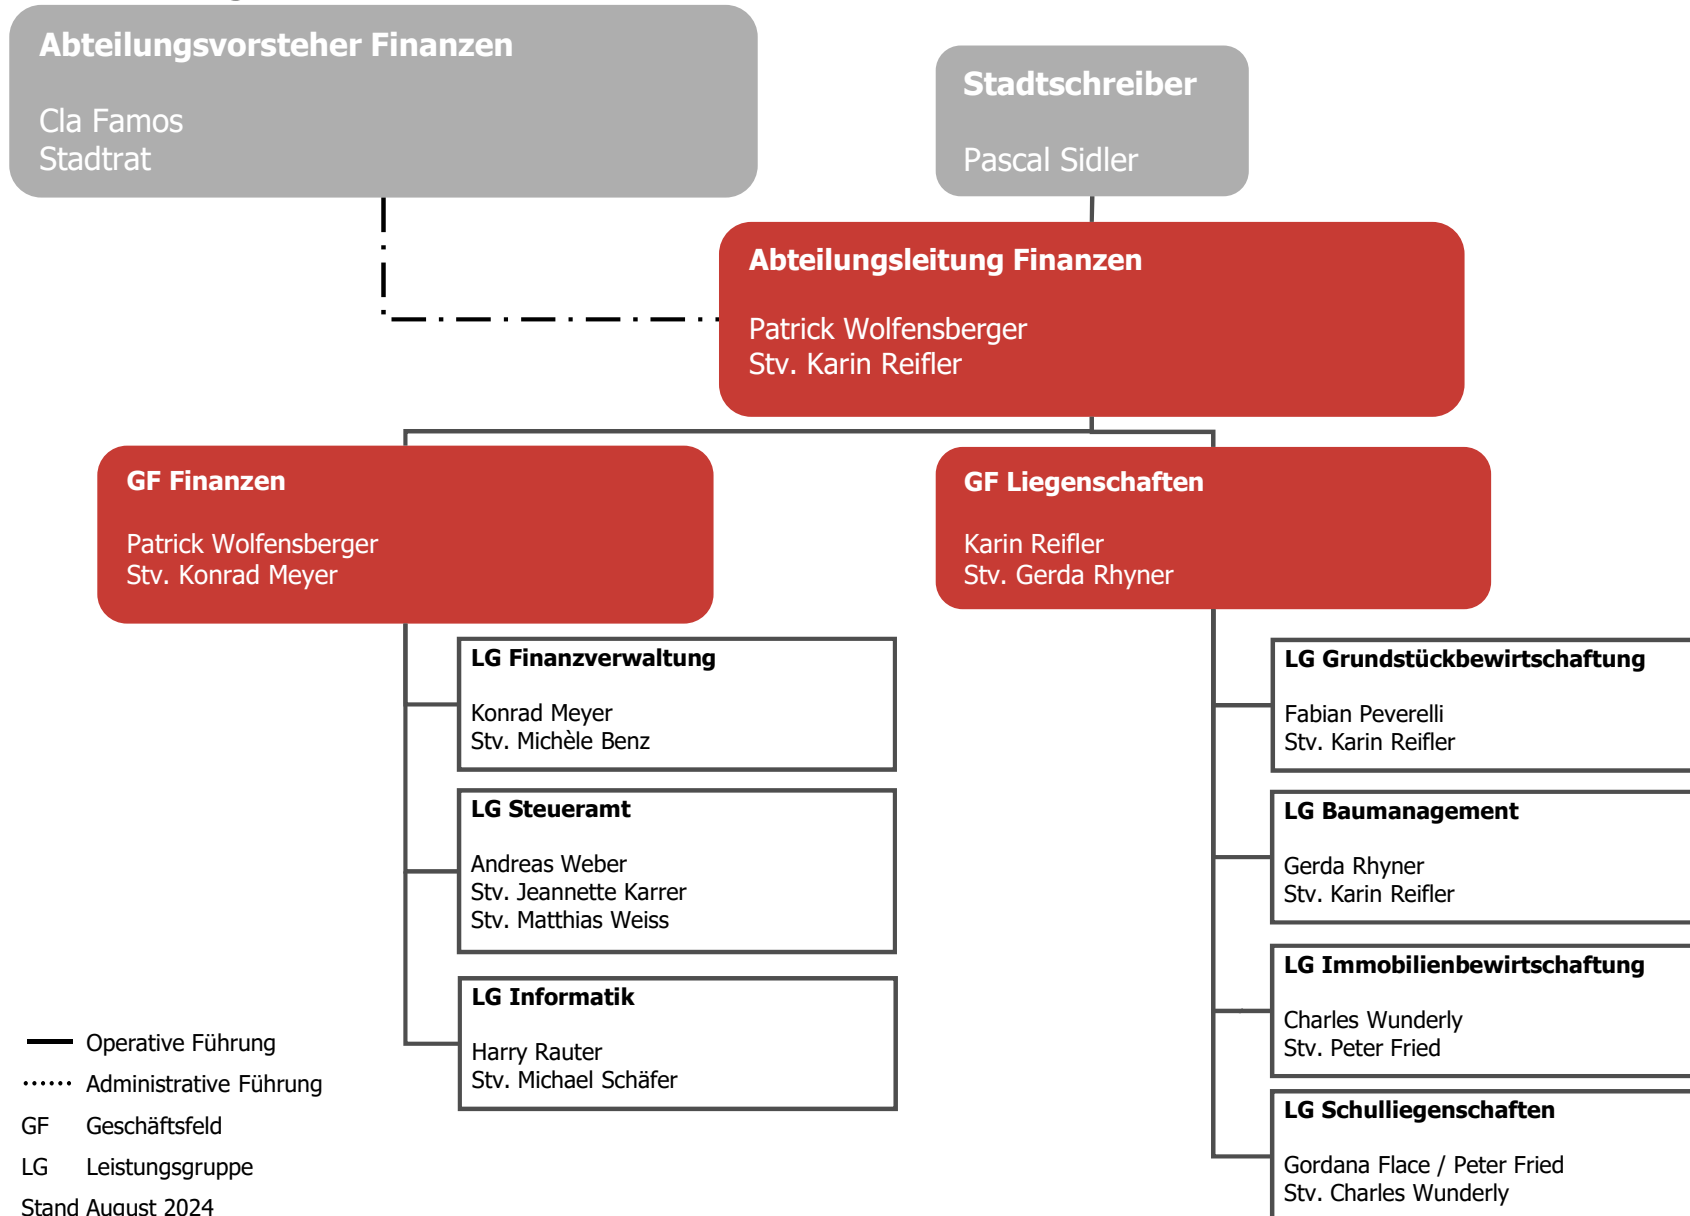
Abteilungsvorsteher Finanzen

Cla Famos
Stadtrat

Stadtschreiber

Pascal Sidler

Abteilungsleitung Finanzen

Patrick Wolfensberger
Stv. Karin Reifler

GF Finanzen

Patrick Wolfensberger
Stv. Konrad Meyer

GF Liegenschaften

Karin Reifler
Stv. Gerda Rhyner

LG Finanzverwaltung

Konrad Meyer
Stv. Michèle Benz

LG Steueramt

Andreas Weber
Stv. Jeannette Karrer
Stv. Matthias Weiss

LG Informatik

Harry Rauter
Stv. Michael Schäfer

LG Grundstückbewirtschaftung

Fabian Peverelli
Stv. Karin Reifler

LG Baumanagement

Gerda Rhyner
Stv. Karin Reifler

LG Immobilienbewirtschaftung

Charles Wunderly
Stv. Peter Fried

LG Schulliegenschaften

Gordana Flace / Peter Fried
Stv. Charles Wunderly

Operative Führung
Administrative Führung
GF Geschäftsfeld
LG Leistungsgruppe
Stand August 2024